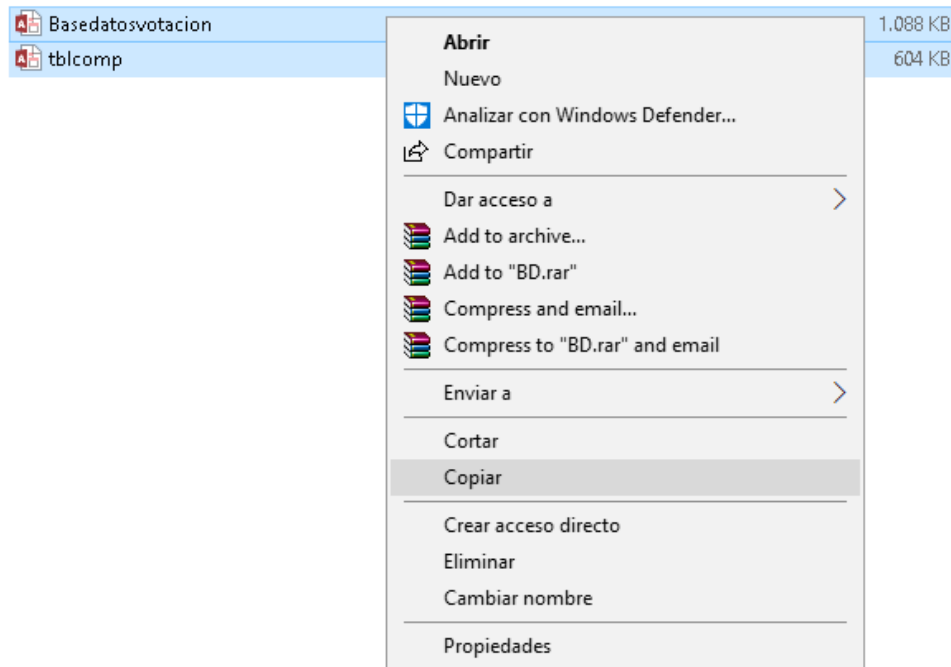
Basedatosvotacion 1.088 KB
tblcomp 604 KB

Abrir
Nuevo
Analizar con Windows Defender...
Compartir
Dar acceso a
Add to archive...
Add to "BD.rar"
Compress and email...
Compress to "BD.rar" and email
Enviar a
Cortar
Copiar
Crear acceso directo
Eliminar
Cambiar nombre
Propiedades